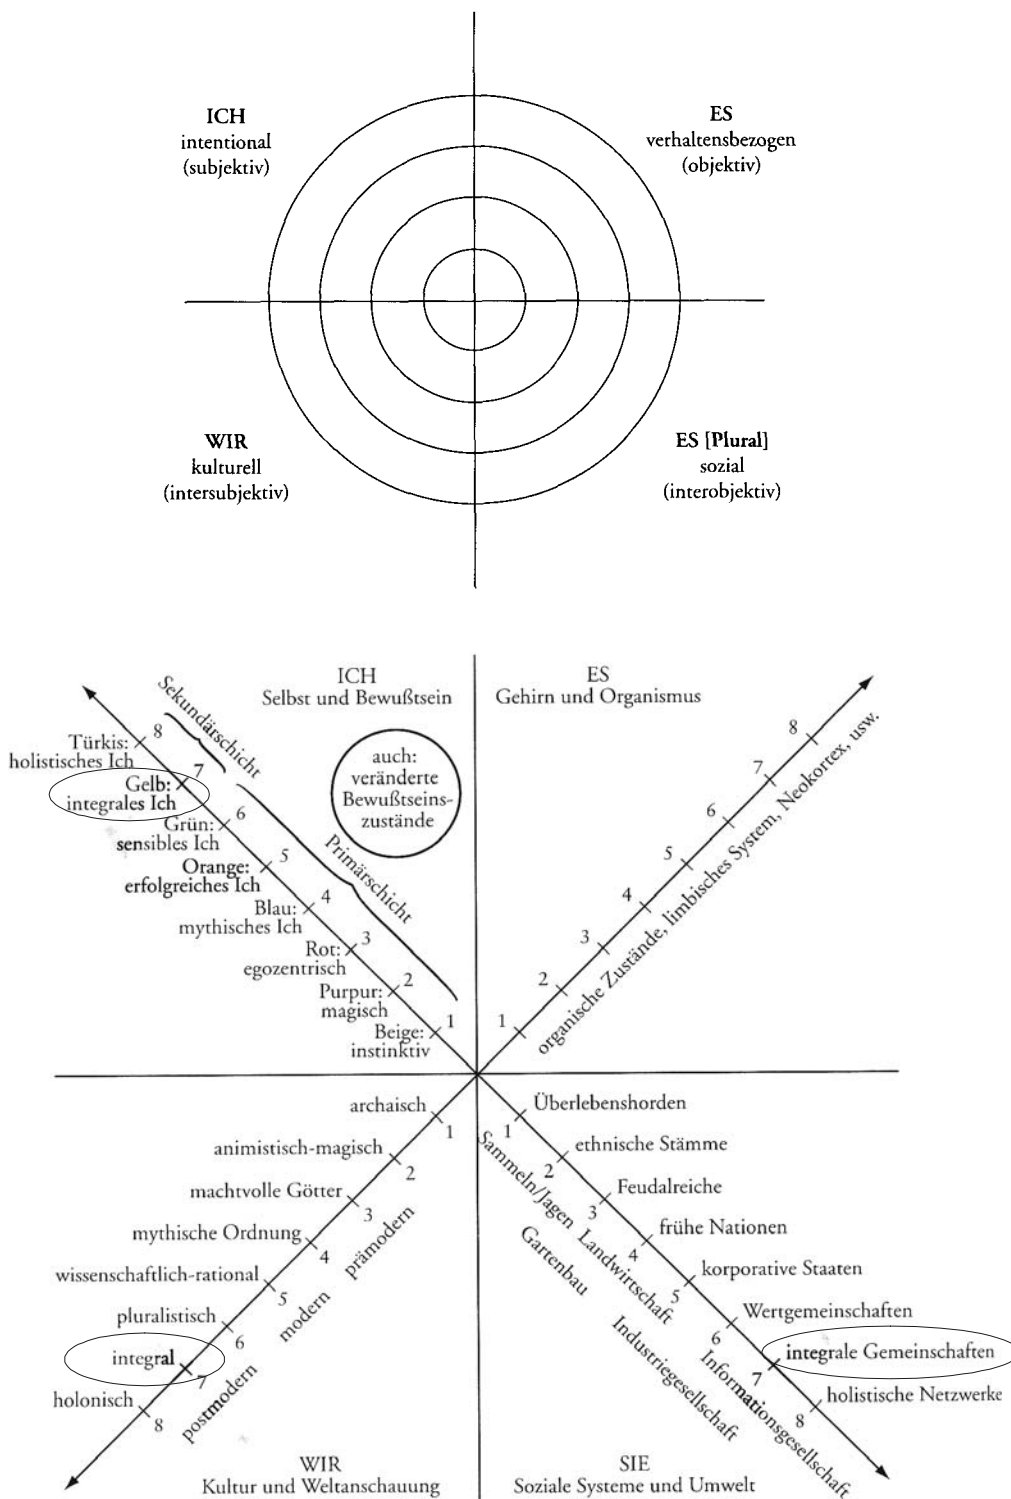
ICH
intentional
(subjektiv)

ES
verhaltensbezogen
(objektiv)

WIR
kulturell
(intersubjektiv)

ES [Plural]
sozial
(interobjektiv)

ICH
Selbst und Bewußtsein

ES
Gehirn und Organismus

Sekundärschicht

Primärschicht

auch: veränderte Bewußtseinszustände

8 Türkis: holistisches Ich
7 Gelb: integrales Ich
6 Grün: sensibles Ich
5 Orange: erfolgreiches Ich
4 Blau: mythisches Ich
3 Rot: egozentrisch
2 Purpur: magisch
1 Beige: instinktiv

1 2 3 4 5 6 7 8
organische Zustände, limbisches System, Neokortex, usw.

archaisch 1
animistisch-magisch 2
machtvolle Götter 3
mythische Ordnung 4
wissenschaftlich-rational 5
pluralistisch 6
integral 7
holonisch 8

prämodern
modern
postmodern

1 Überlebenshorden
2 ethnische Stämme
3 Feudalreiche
4 frühe Nationen
5 korporative Staaten
6 Wertgemeinschaften
7 integrale Gemeinschaften
8 holistische Netzwerke

Sammeln/Jagen
Gartenbau
Landwirtschaft
Industriegesellschaft
Informationsgesellschaft

WIR
Kultur und Weltanschauung

SIE
Soziale Systeme und Umwelt